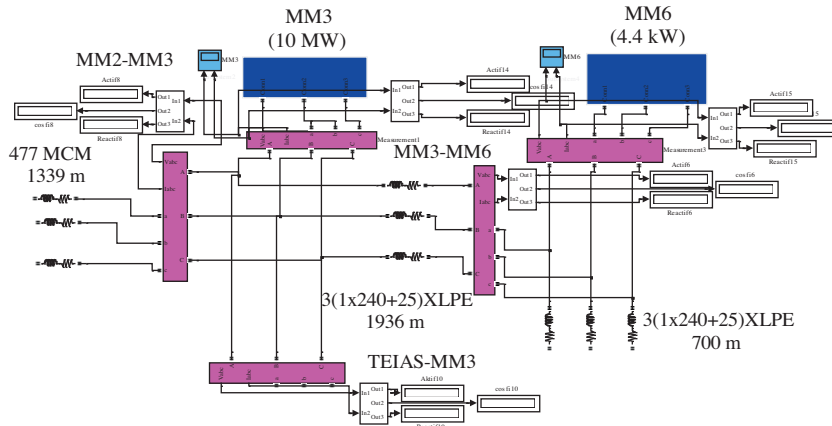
MM3
(10 MW)

MM6
(4.4 kW)

MM2-MM3

MM3

MM6

Actif8

cos fi8

Reactif8

In1

In2

Out1

Out2

Out3

Actif14

cos fi14

Reactif14

Actif15

5

Reactif15

Measurement1

Measurement3

Vabc

Iabc

A

B

C

a

b

c

477 MCM
1339 m

MM3-MM6

Actif6

cos fi6

Reactif6

3(1x240+25)XLPE
1936 m

3(1x240+25)XLPE
700 m

TEIAS-MM3

Aktif10

cos fi10